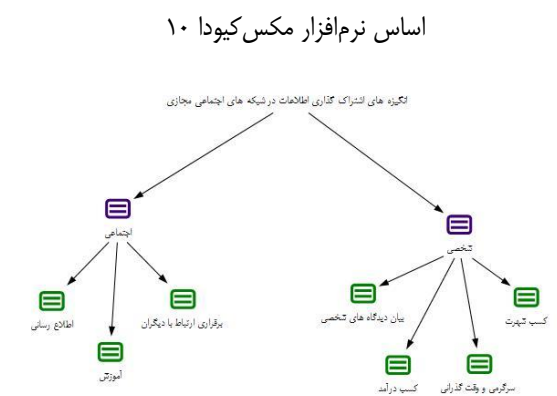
اساس نرم‌افزار مکس‌کیودا ۱۰

انگیزه های اشتراک گذاری اطلاعات در شبکه های اجتماعی مجازی

اجتماعی

شخصی

اطلاع رسانی

آموزش

برقراری ارتباط با دیگران

بیان دیدگاه های شخصی

کسب درآمد

سرگرمی و وقت گذرانی

کسب شهرت